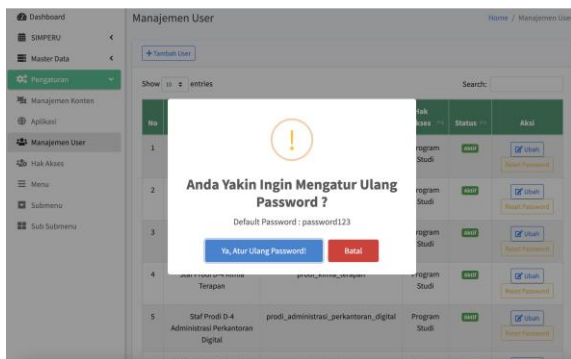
Dashboard
SIMPERU
Master Data
Pengaturan
Manajemen Konten
Aplikasi
Manajemen User
Hak Akses
Menu
Submenu
Sub Submenu

Manajemen User
Home / Manajemen User

+ Tambah User

Show 10 entries
Search:

| No | | | Hak Akses | Status | Aksi |
|---|---|---|---|---|---|
| 1 | | | Program Studi | Aktif | Ubah Reset Password |
| 2 | | | Program Studi | Aktif | Ubah Reset Password |
| 3 | | | Program Studi | Aktif | Ubah Reset Password |
| 4 | Staf Prodi D-4 Kimia Terapan | prodi_kimia_terapan | Program Studi | Aktif | Ubah Reset Password |
| 5 | Staf Prodi D-4 Administrasi Perkantoran Digital | prodi_administrasi_perkantoran_digital | Program Studi | Aktif | Ubah Reset Password |

!
Anda Yakin Ingin Mengatur Ulang Password ?
Default Password : password123
Ya, Atur Ulang Password!
Batal